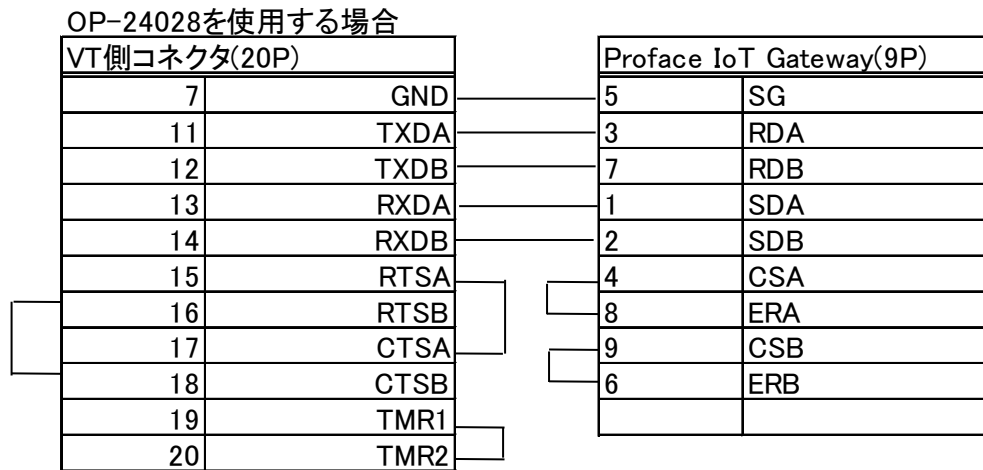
OP-24028を使用する場合

| VT側コネクタ(20P) | |
|---|---|
| 7 | GND |
| 11 | TXDA |
| 12 | TXDB |
| 13 | RXDA |
| 14 | RXDB |
| 15 | RTSA |
| 16 | RTSB |
| 17 | CTSA |
| 18 | CTSB |
| 19 | TMR1 |
| 20 | TMR2 |

| Proface IoT Gateway(9P) | |
|---|---|
| 5 | SG |
| 3 | RDA |
| 7 | RDB |
| 1 | SDA |
| 2 | SDB |
| 4 | CSA |
| 8 | ERA |
| 9 | CSB |
| 6 | ERB |
| | |